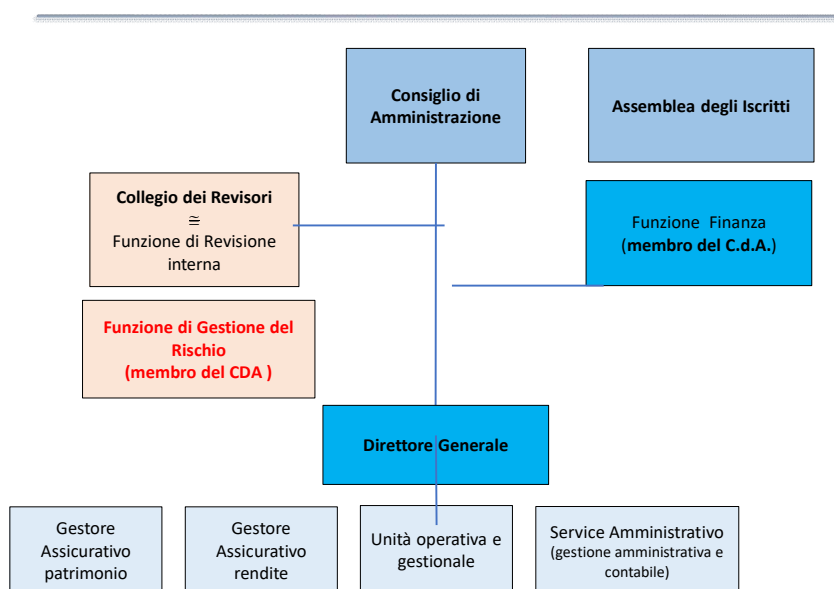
Consiglio di Amministrazione

Assemblea degli Iscritti

Collegio dei Revisori
$\cong$
Funzione di Revisione interna

Funzione Finanza
(membro del C.d.A.)

Funzione di Gestione del Rischio
(membro del CDA )

Direttore Generale

Gestore Assicurativo patrimonio

Gestore Assicurativo rendite

Unità operativa e gestionale

Service Amministrativo
(gestione amministrativa e contabile)